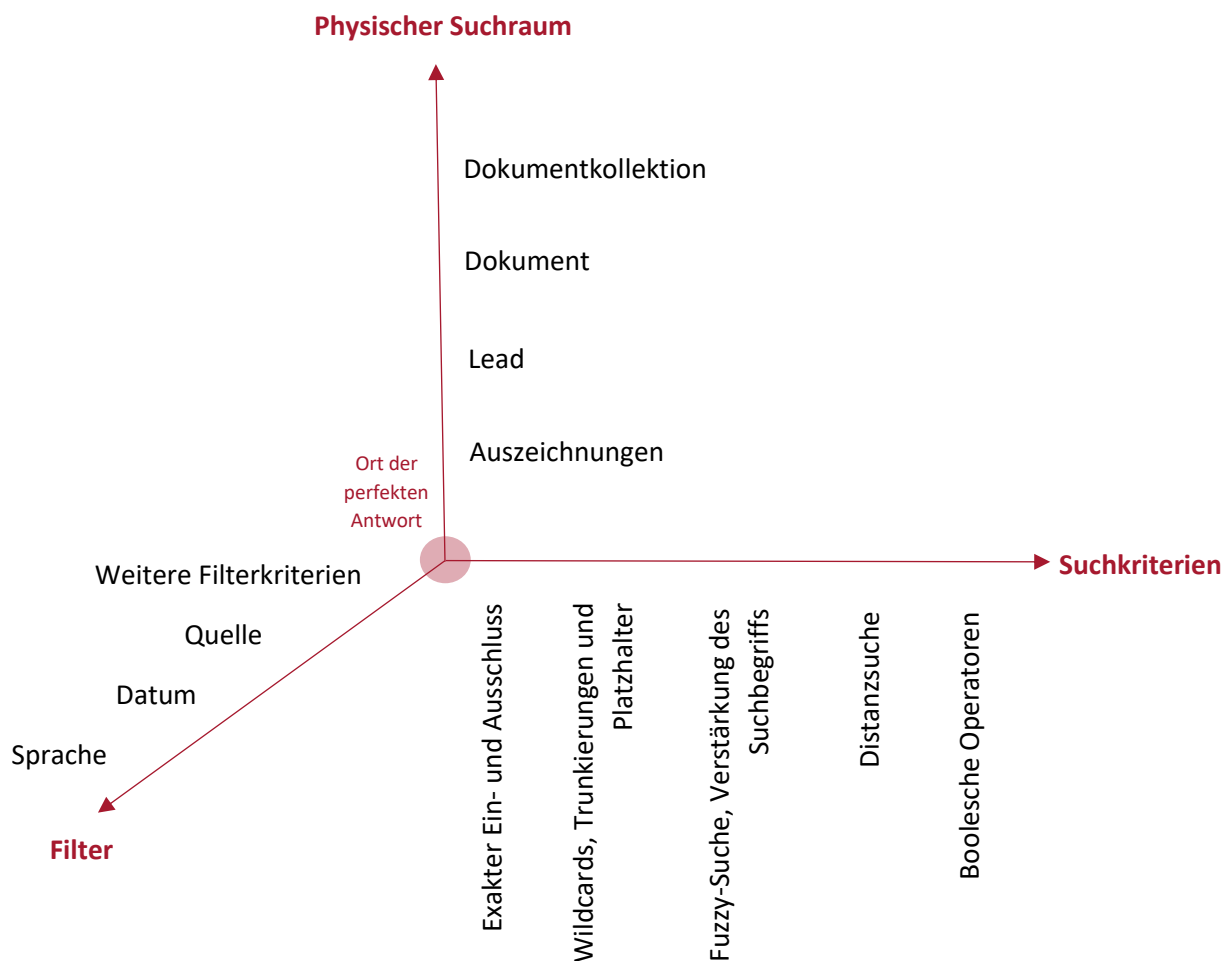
Physischer Suchraum

Dokumentkollektion

Dokument

Lead

Auszeichnungen

Ort der perfekten Antwort

Suchkriterien

Weitere Filterkriterien

Quelle

Datum

Sprache

Filter

Exakter Ein- und Ausschluss

Wildcards, Trunkierungen und Platzhalter

Fuzzy-Suche, Verstärkung des Suchbegriffs

Distanzsuche

Boolesche Operatoren